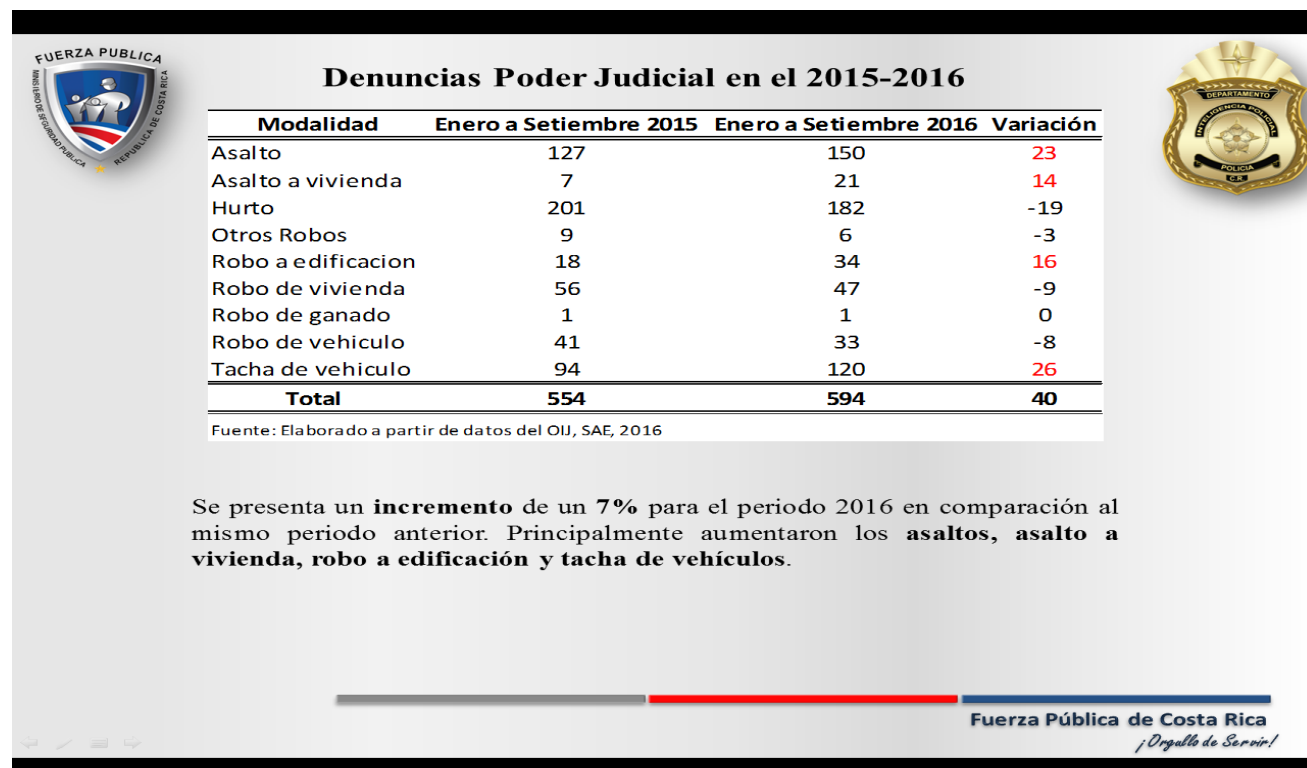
FUERZA PUBLICA
MINISTERIO DE SEGURIDAD PUBLICA
REPUBLICA DE COSTA RICA

Denuncias Poder Judicial en el 2015-2016

DEPARTAMENTO
INTELIGENCIA POLICIAL
POLICIA
C.R.

| Modalidad | Enero a Setiembre 2015 | Enero a Setiembre 2016 | Variación |
|---|---|---|---|
| Asalto | 127 | 150 | 23 |
| Asalto a vivienda | 7 | 21 | 14 |
| Hurto | 201 | 182 | -19 |
| Otros Robos | 9 | 6 | -3 |
| Robo a edificacion | 18 | 34 | 16 |
| Robo de vivienda | 56 | 47 | -9 |
| Robo de ganado | 1 | 1 | 0 |
| Robo de vehiculo | 41 | 33 | -8 |
| Tacha de vehiculo | 94 | 120 | 26 |
| Total | 554 | 594 | 40 |

Fuente: Elaborado a partir de datos del OIJ, SAE, 2016

Se presenta un **incremento** de un **7%** para el periodo 2016 en comparación al mismo periodo anterior. Principalmente aumentaron los **asaltos, asalto a vivienda, robo a edificación y tacha de vehículos**.

Fuerza Pública de Costa Rica
¡Orgullo de Servir!